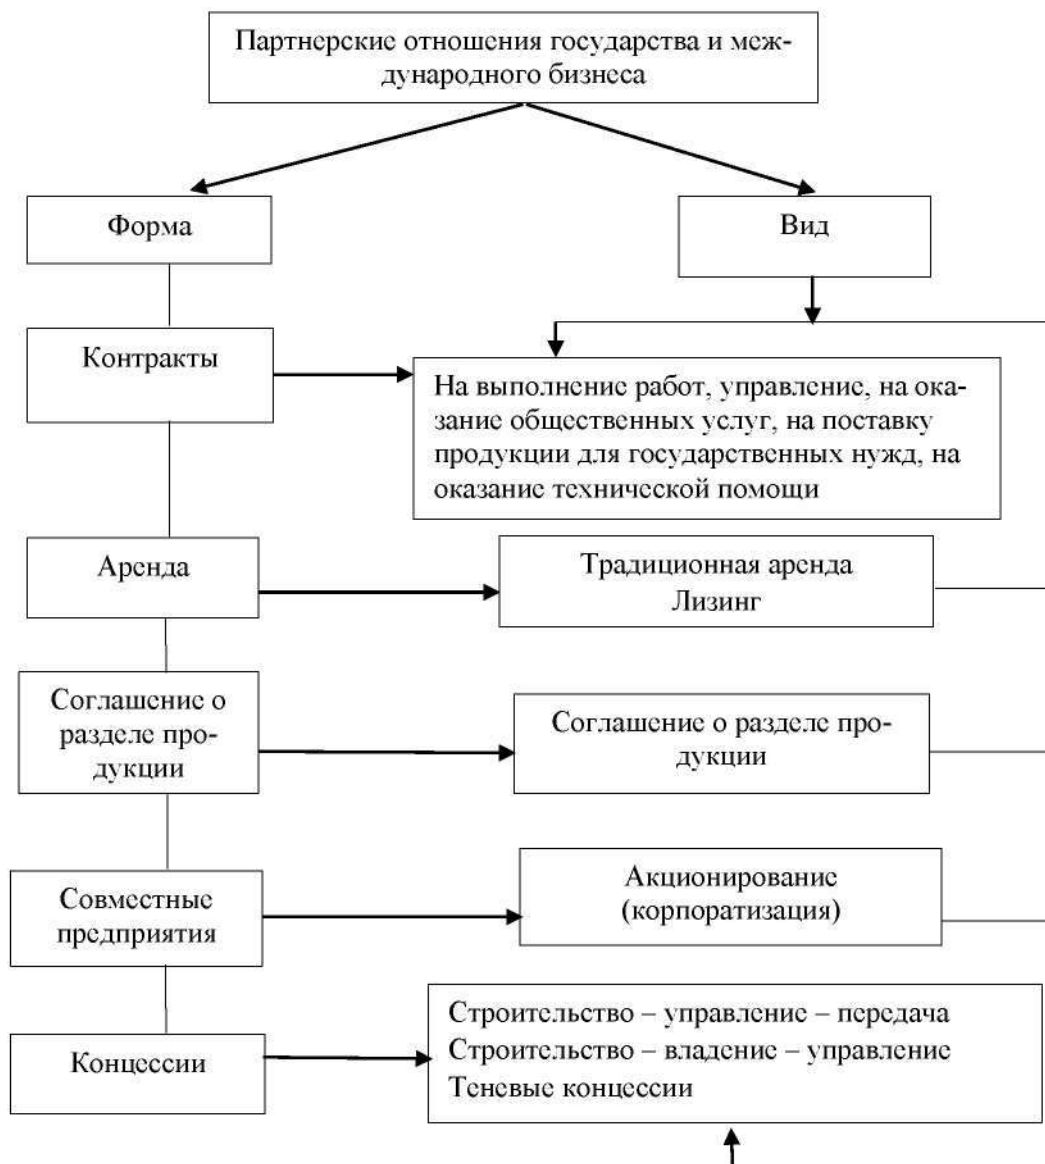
Партнерские отношения государства и международного бизнеса

Форма

Вид

Контракты

На выполнение работ, управление, на оказание общественных услуг, на поставку продукции для государственных нужд, на оказание технической помощи

Аренда

Традиционная аренда
Лизинг

Соглашение о разделе продукции

Соглашение о разделе продукции

Совместные предприятия

Акционирование (корпоратизация)

Концессии

Строительство – управление – передача
Строительство – владение – управление
Теневые концессии